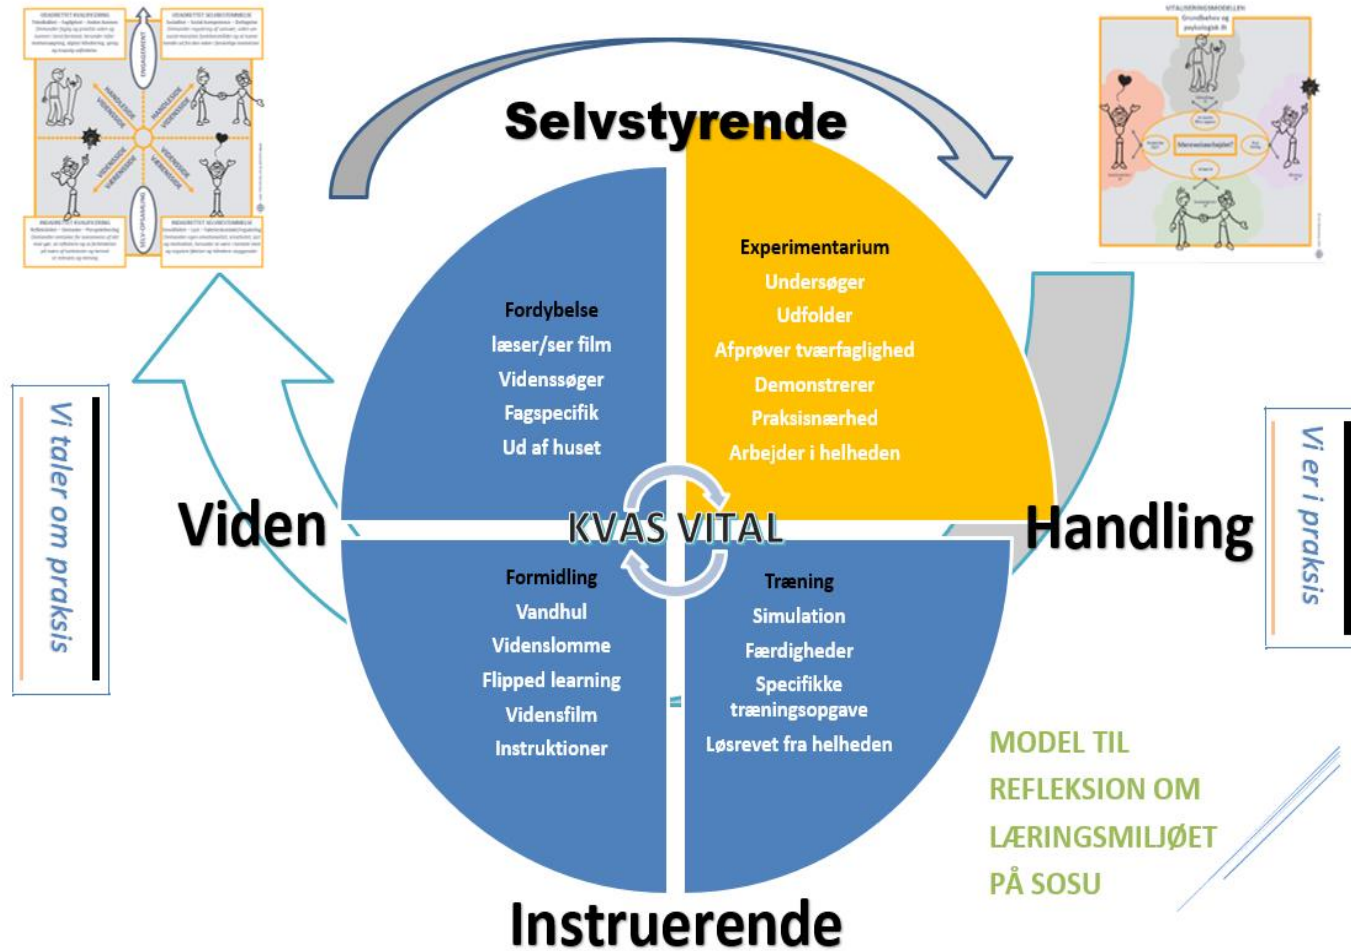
Selvstyrende

Fordybelse
læser/ser film
Videnssøger
Fagspecifik
Ud af huset

Experimentarium
Undersøger
Udfolder
Afprøver tværfaglighed
Demonstrerer
Praksisnærhed
Arbejder i helheden

Viden

KVAS VITAL

Handling

Formidling
Vandhul
Videnslomme
Flipped learning
Videnstilm
Instruktioner

Træning
Simulation
Færdigheder
Specifikke træningsopgave
Løsrevet fra helheden

Instruerende

Vi taler om praksis

Vi er i praksis

MODEL TIL REFLEKSION OM LÆRINGSMILJØET PÅ SOSU

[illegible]

VITALISERINGSMODELLEN
Grundbehov og psykologisk ilt
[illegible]